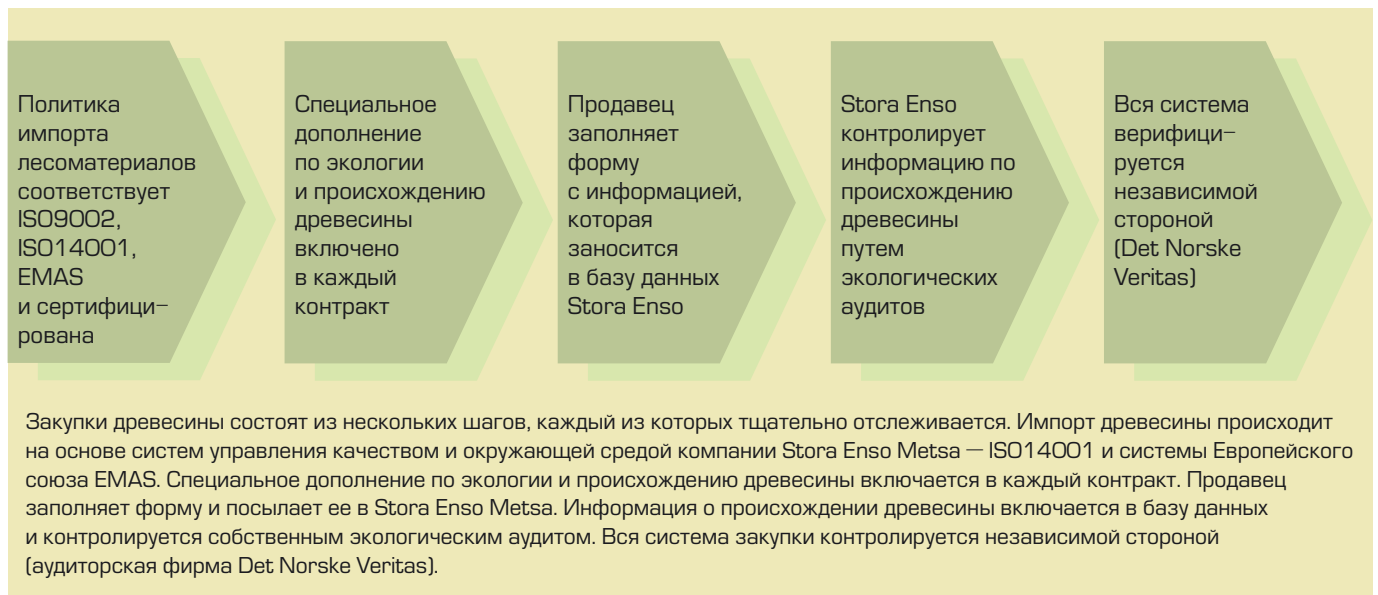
Политика импорта лесоматериалов соответствует ISO9002, ISO14001, EMAS и сертифицирована

Специальное дополнение по экологии и происхождению древесины включено в каждый контракт

Продавец заполняет форму с информацией, которая заносится в базу данных Stora Enso

Stora Enso контролирует информацию по происхождению древесины путем экологических аудитов

Вся система верифицируется независимой стороной (Det Norske Veritas)

Закупки древесины состоят из нескольких шагов, каждый из которых тщательно отслеживается. Импорт древесины происходит на основе систем управления качеством и окружающей средой компании Stora Enso Metsa — ISO14001 и системы Европейского союза EMAS. Специальное дополнение по экологии и происхождению древесины включается в каждый контракт. Продавец заполняет форму и посылает ее в Stora Enso Metsa. Информация о происхождении древесины включается в базу данных и контролируется собственным экологическим аудитом. Вся система закупки контролируется независимой стороной (аудиторская фирма Det Norske Veritas).